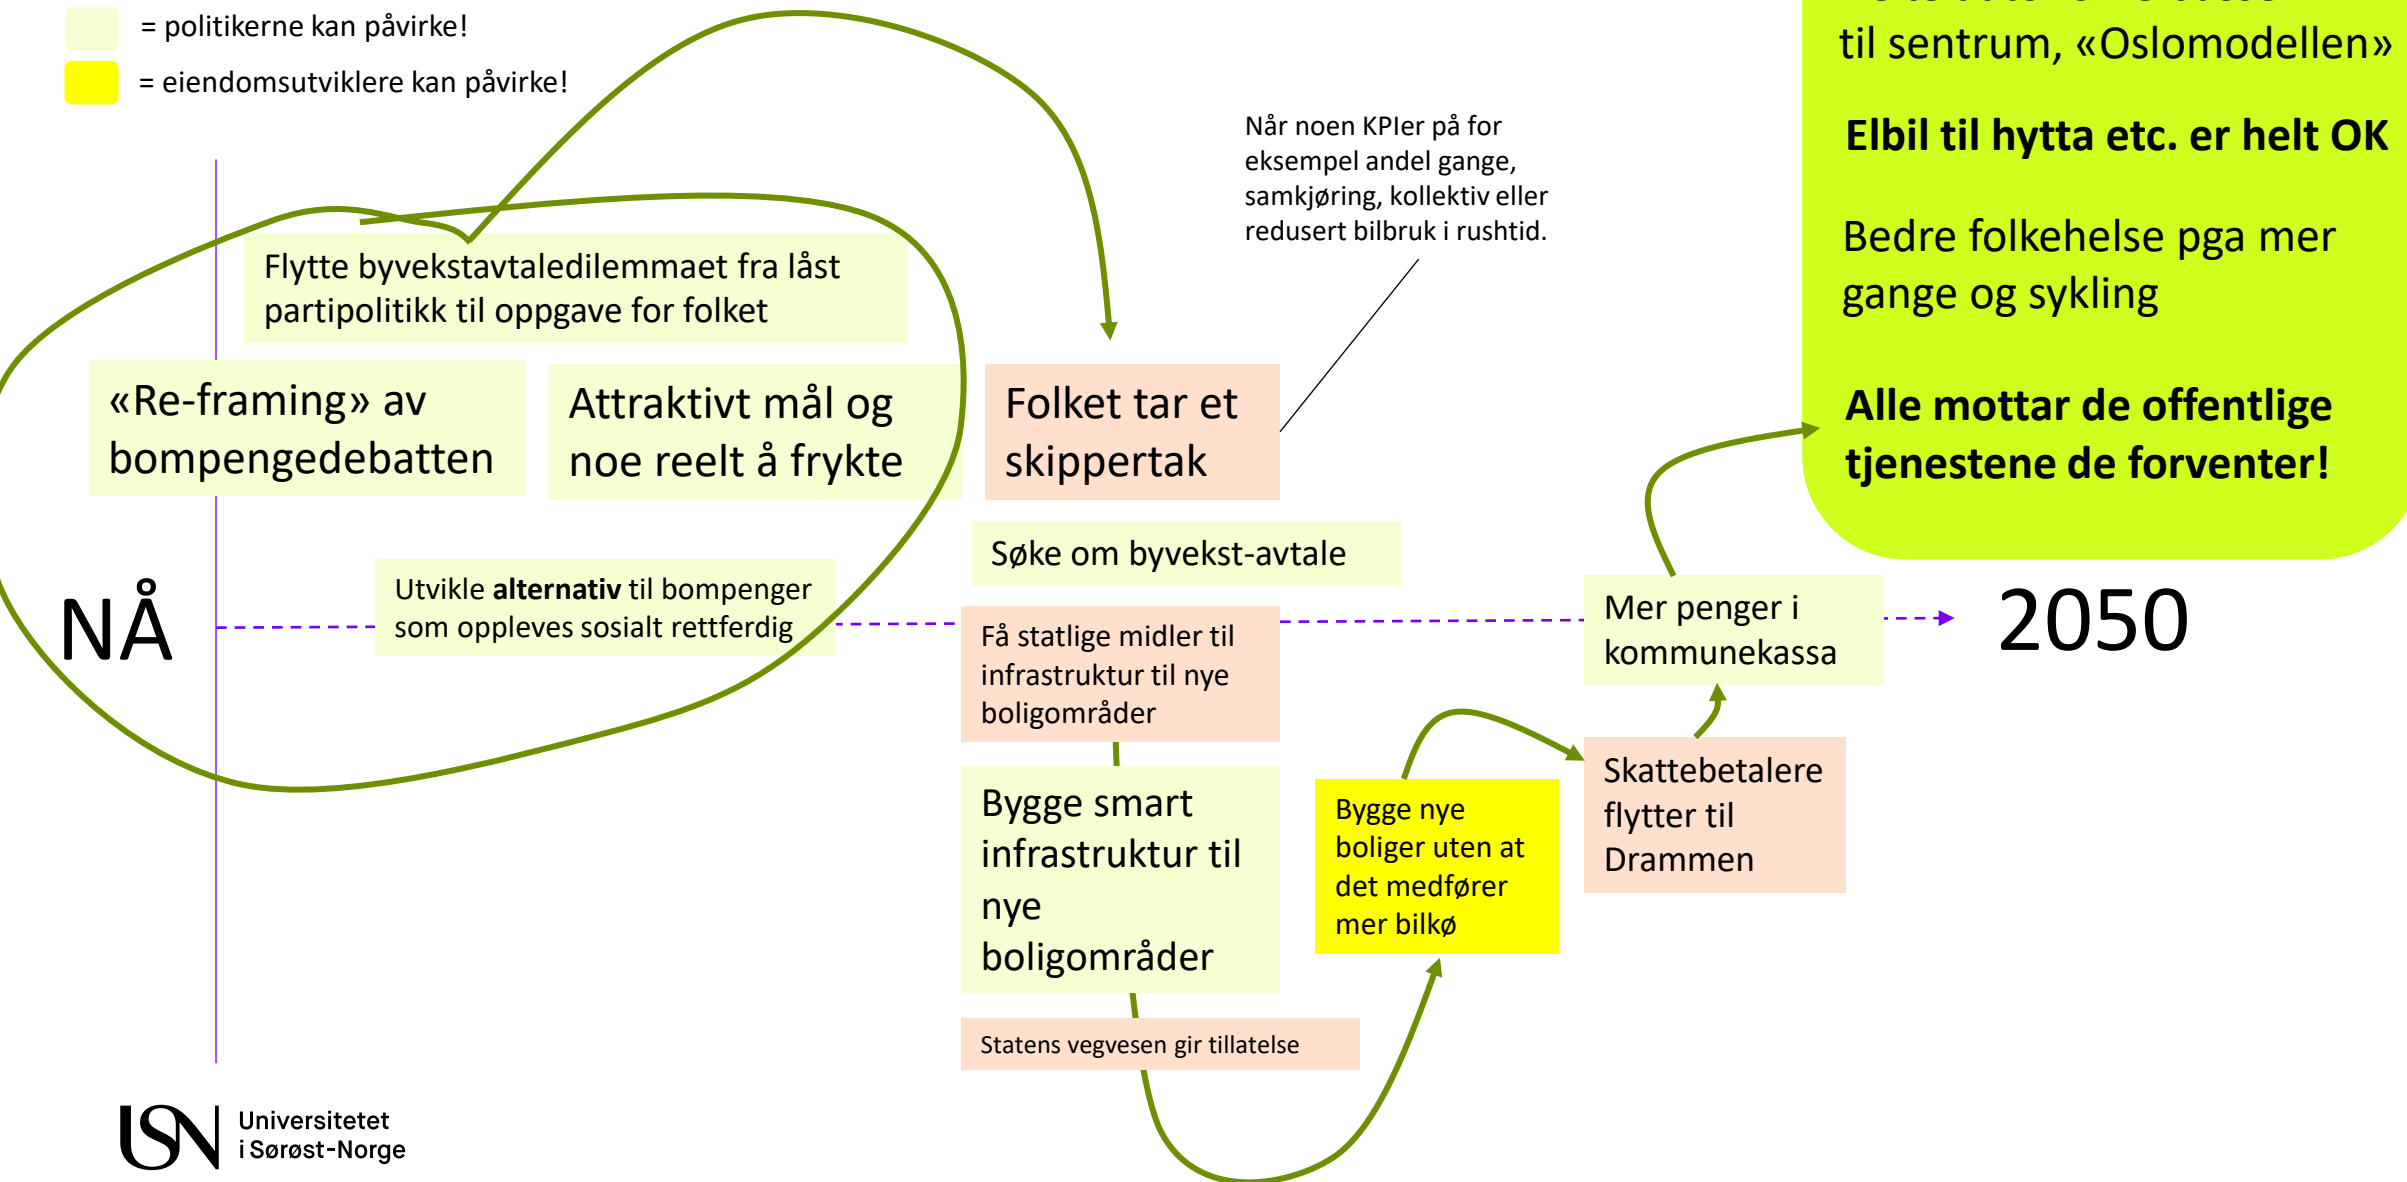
= politikerne kan påvirke!

= eiendomsutviklere kan påvirke!

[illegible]
til sentrum, «Oslomodellen»

**Elbil til hytta etc. er helt OK**

Bedre folkehelse pga mer gange og sykling

**Alle mottar de offentlige tjenestene de forventer!**

Når noen KPIer på for eksempel andel gange, samkjøring, kollektiv eller redusert bilbruk i rushtid.

Flytte byvekstavtaledilemmaet fra låst partipolitikk til oppgave for folket

«Re-framing» av bompengedebatten

Attraktivt mål og noe reelt å frykte

Folket tar et skippertak

Søke om byvekst-avtale

NÅ

Utvikle **alternativ** til bompenger som oppleves sosialt rettferdig

Få statlige midler til infrastruktur til nye boligområder

Mer penger i kommunekassa

2050

Skattebetalere flytter til Drammen

Bygge smart infrastruktur til nye boligområder

Bygge nye boliger uten at det medfører mer bilkø

Statens vegvesen gir tillatelse

Universitetet i Sørøst-Norge